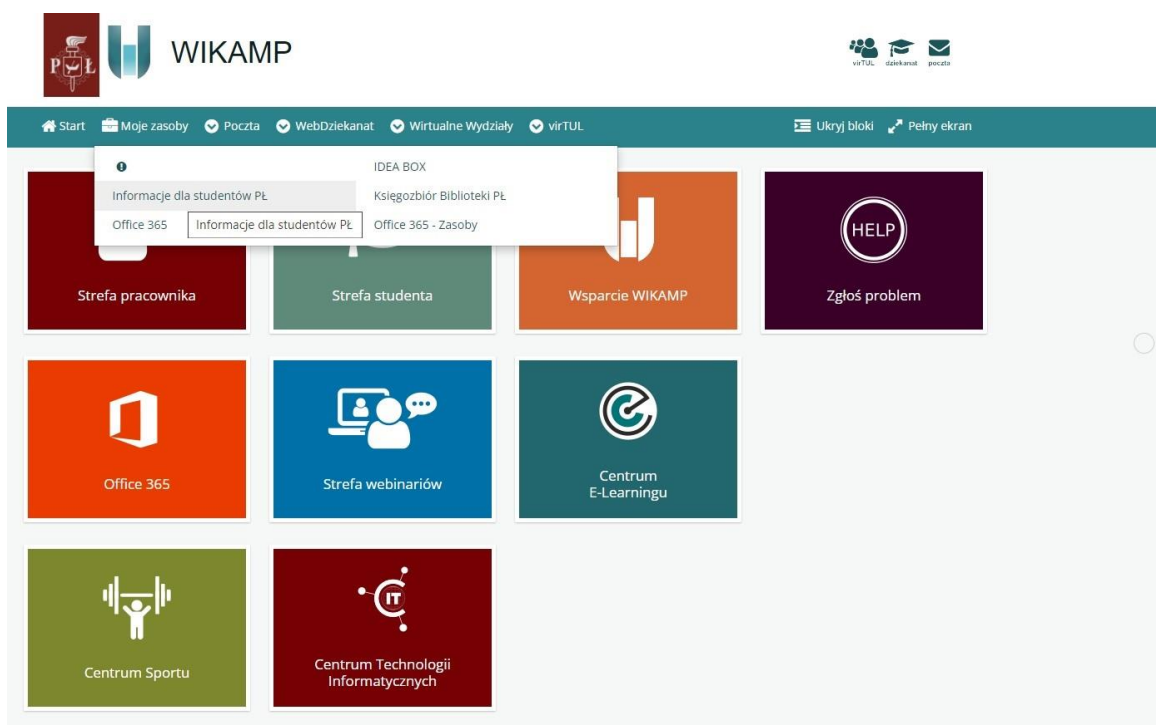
PŁ

WIKAMP

virTUL dziekanat poczta

Start Moje zasoby Poczta WebDziekanat Wirtualne Wydziały virTUL

Ukryj bloki Pełny ekran

IDEA BOX

Informacje dla studentów PŁ

Księgozbiór Biblioteki PŁ

Office 365

Informacje dla studentów PŁ

Office 365 - Zasoby

Strefa pracownika

Strefa studenta

Wsparcie WIKAMP

HELP

Zgłoś problem

Office 365

Strefa webinariów

Centrum E-Learningu

Centrum Sportu

IT

Centrum Technologii Informatycznych